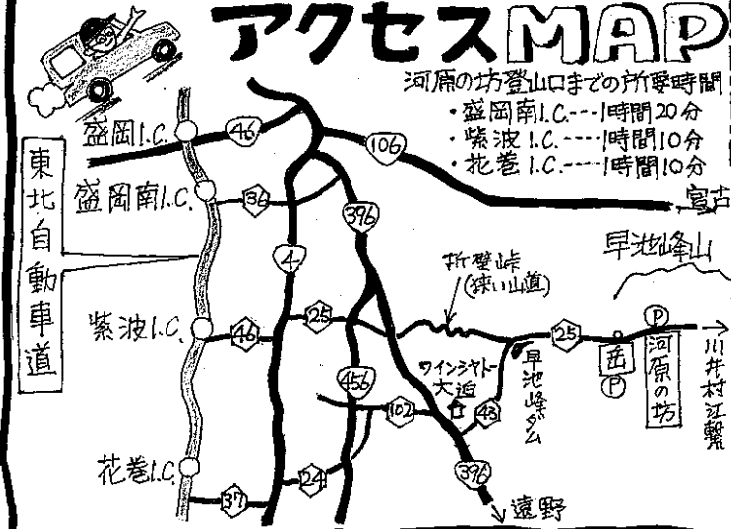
アクセスMAP

河原の坊登山口までの所要時間
・盛岡南I.C.---1時間20分
・紫波I.C.----1時間10分
・花巻I.C.----1時間10分

盛岡I.C.
46
106
宮古
東北自動車道
盛岡南I.C.
36
396
4
早池峰山
折壁峠（狭い山道）
紫波I.C.
46
25
25
P
川井村江繋
岳
P
河原の坊
ワインシャトー大迫
早池峰ダム
456
102
43
花巻I.C.
24
396
37
遠野